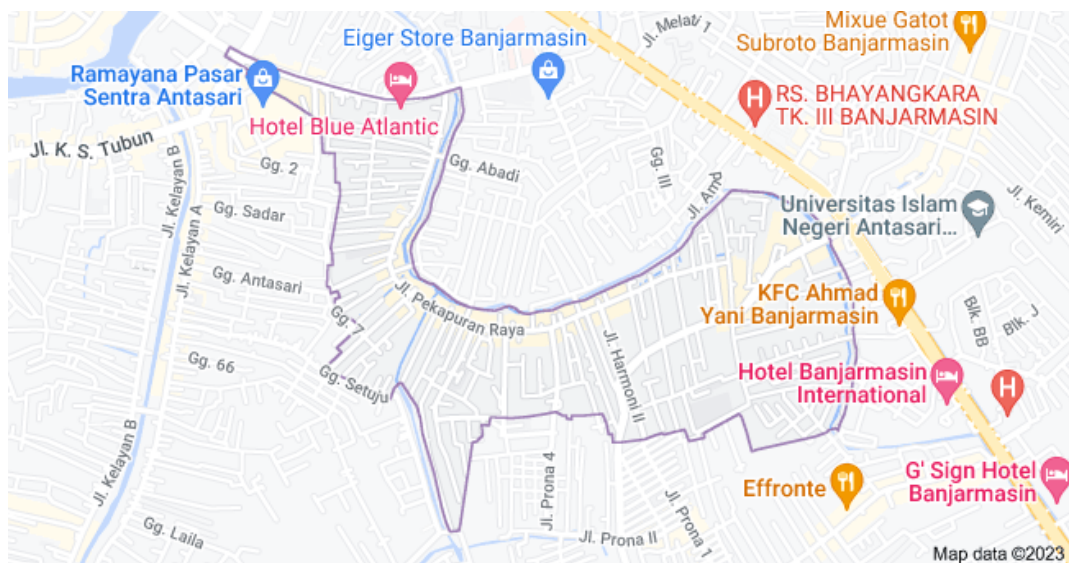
Eiger Store Banjarmasin
Jl. Melati 1
Mixue Gatot Subroto Banjarmasin
Ramayana Pasar Sentra Antasari
Hotel Blue Atlantic
RS. BHAYANGKARA TK. III BANJARMASIN
Jl. K. S. Tubun
Gg. Abadi
Gg. III
Jl. Kelayan B
Gg. 2
Jl. Kelayan A
Gg. Sadar
Jl. Ama
Universitas Islam Negeri Antasari...
Jl. Kemiri
Gg. Antasari
Jl. Pekapuran Raya
KFC Ahmad Yani Banjarmasin
Blk. BB
Blk. J
Gg. 7
Jl. Harmoni II
Gg. 66
Gg. Setuju
Hotel Banjarmasin International
Jl. Kelayan B
Jl. Prona 4
Effronte
G' Sign Hotel Banjarmasin
Jl. Prona 1
Gg. Laila
Jl. Prona II
Map data ©2023